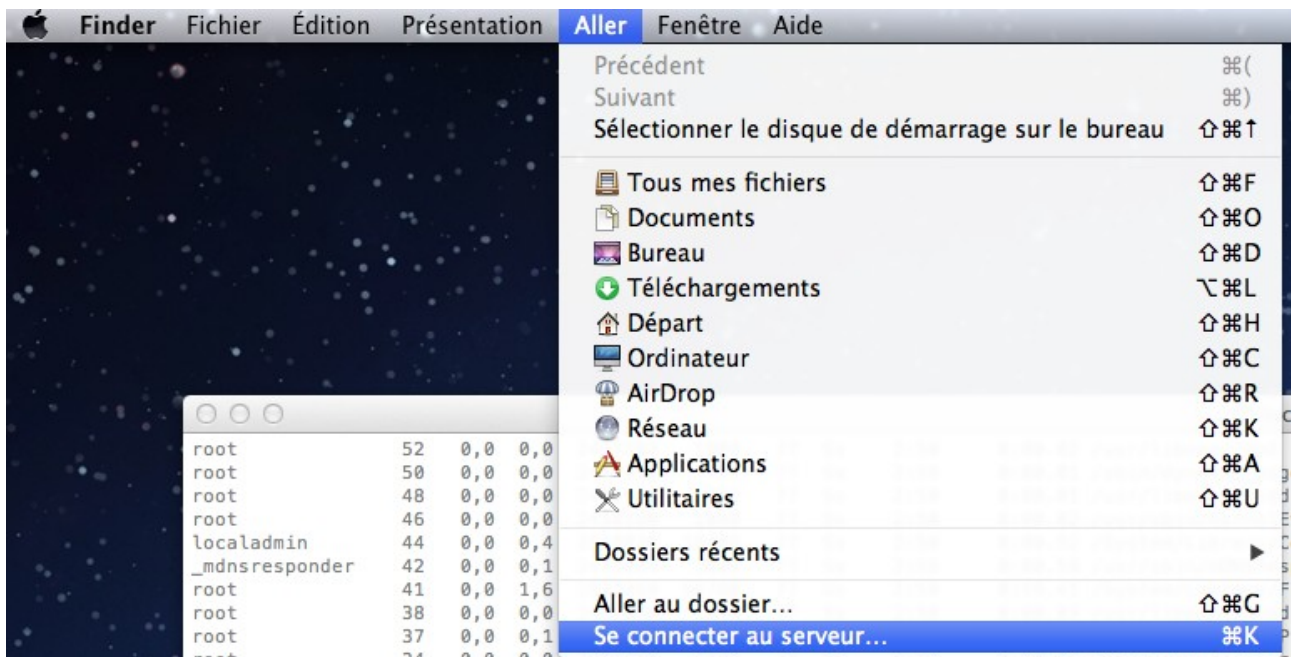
Finder Fichier Édition Présentation Aller Fenêtre Aide

Précédent ⌘(
Suivant ⌘)
Sélectionner le disque de démarrage sur le bureau ⇧⌘↑

Tous mes fichiers ⇧⌘F
Documents ⇧⌘O
Bureau ⇧⌘D
Téléchargements ⌥⌘L
Départ ⇧⌘H
Ordinateur ⇧⌘C
AirDrop ⇧⌘R
Réseau ⇧⌘K
Applications ⇧⌘A
Utilitaires ⇧⌘U

Dossiers récents ▶

Aller au dossier... ⇧⌘G
Se connecter au serveur... ⌘K

| | | | |
|---|---|---|---|
| root | 52 | 0,0 | 0,0 |
| root | 50 | 0,0 | 0,0 |
| root | 48 | 0,0 | 0,0 |
| root | 46 | 0,0 | 0,0 |
| localadmin | 44 | 0,0 | 0,4 |
| _mdnsresponder | 42 | 0,0 | 0,1 |
| root | 41 | 0,0 | 1,6 |
| root | 38 | 0,0 | 0,0 |
| root | 37 | 0,0 | 0,1 |